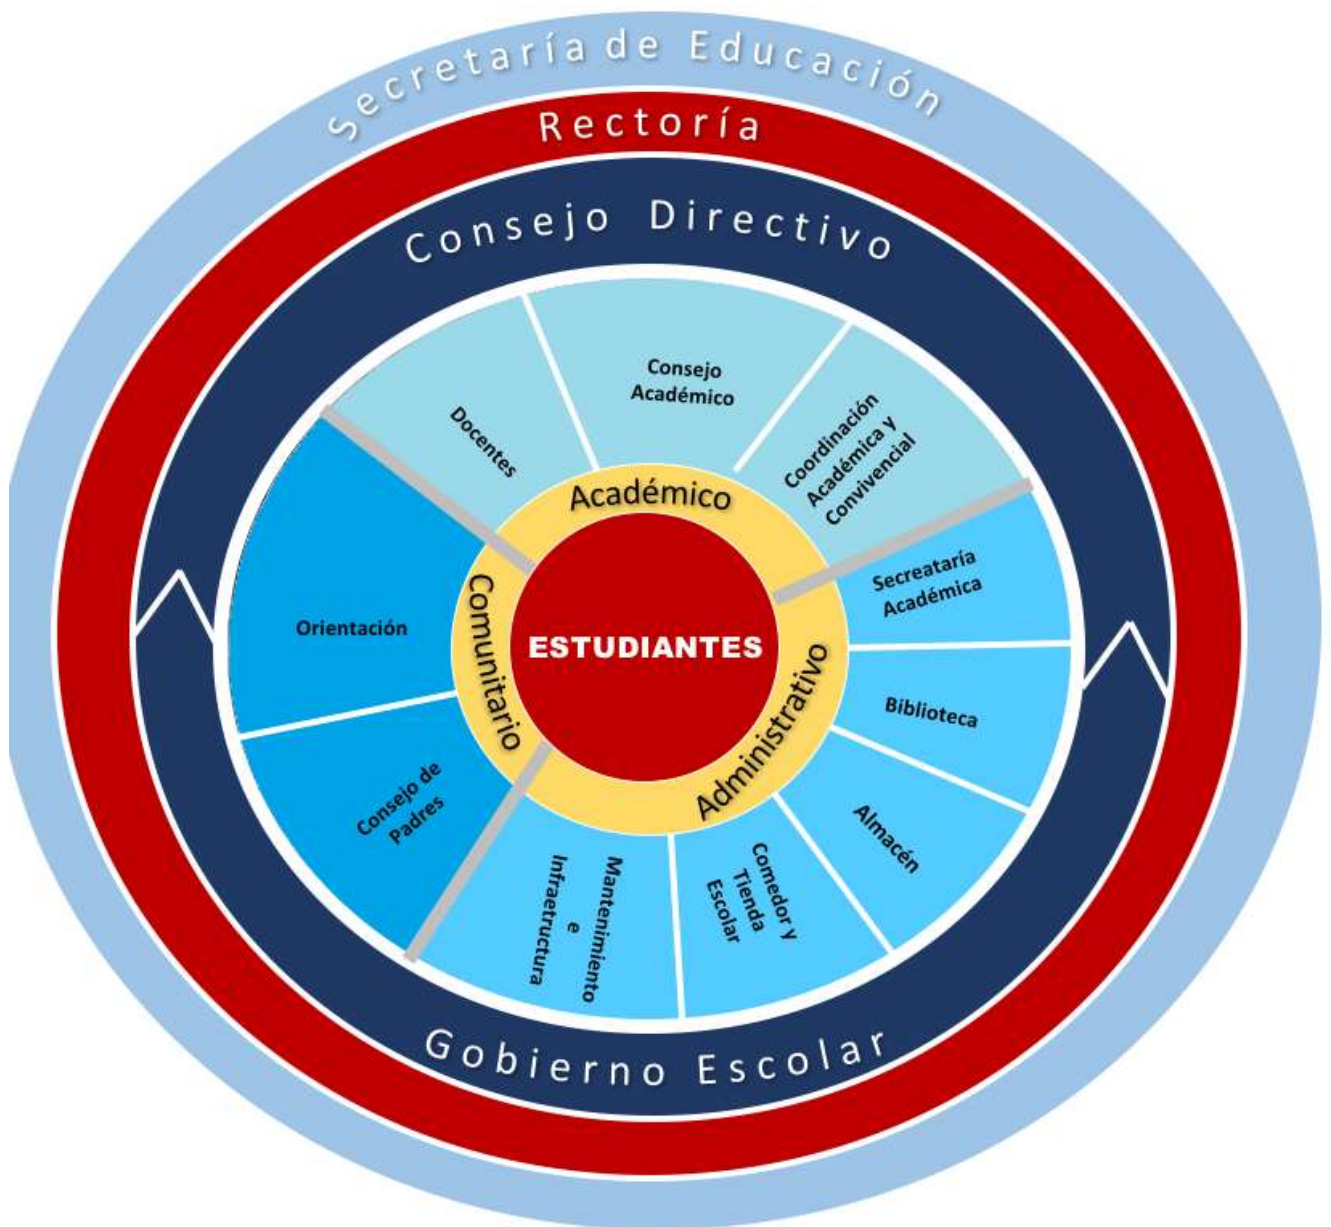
Secretaría de Educación

Rectoría

Consejo Directivo

Docentes

Consejo Académico

Coordinación Académica y Convivencial

Académico

Orientación

Comunitario

ESTUDIANTES

Secreataría Académica

Biblioteca

Administrativo

Consejo de Padres

Mantenimiento e Infraestructura

Comedor y Tienda Escolar

Almacén

Gobierno Escolar